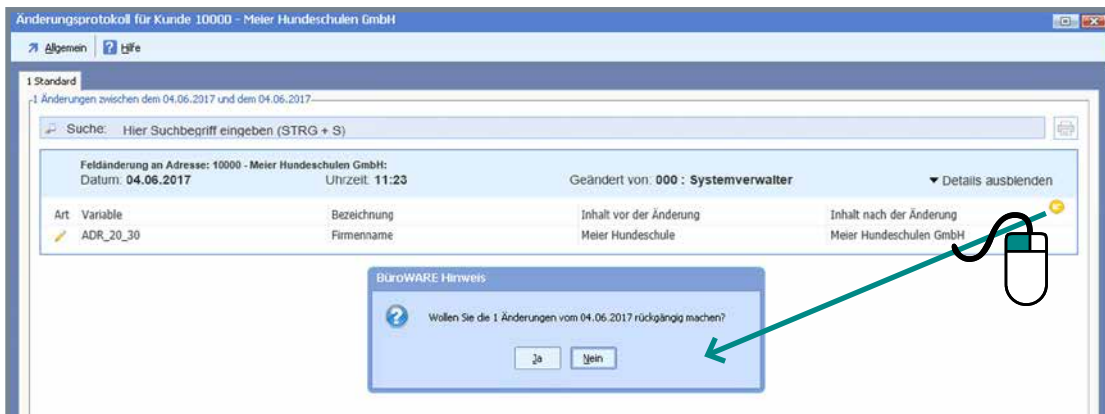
Änderungsprotokoll für Kunde 10000 - Meier Hundeschulen GmbH

Allgemein | Hilfe

1 Standard

1 Änderungen zwischen dem 04.06.2017 und dem 04.06.2017

Suche: Hier Suchbegriff eingeben (STRG + S)

Feldänderung an Adresse: 10000 - Meier Hundeschulen GmbH:
Datum: 04.06.2017 Uhrzeit: 11:23 Geändert von: 000 : Systemverwalter ▾ Details ausblenden

| Art | Variable | Bezeichnung | Inhalt vor der Änderung | Inhalt nach der Änderung |
|---|---|---|---|---|
| | ADR_20_30 | Firmenname | Meier Hundeschule | Meier Hundeschulen GmbH |

BüroWARE Hinweis

Wollen Sie die 1 Änderungen vom 04.06.2017 rückgängig machen?

Ja | Nein